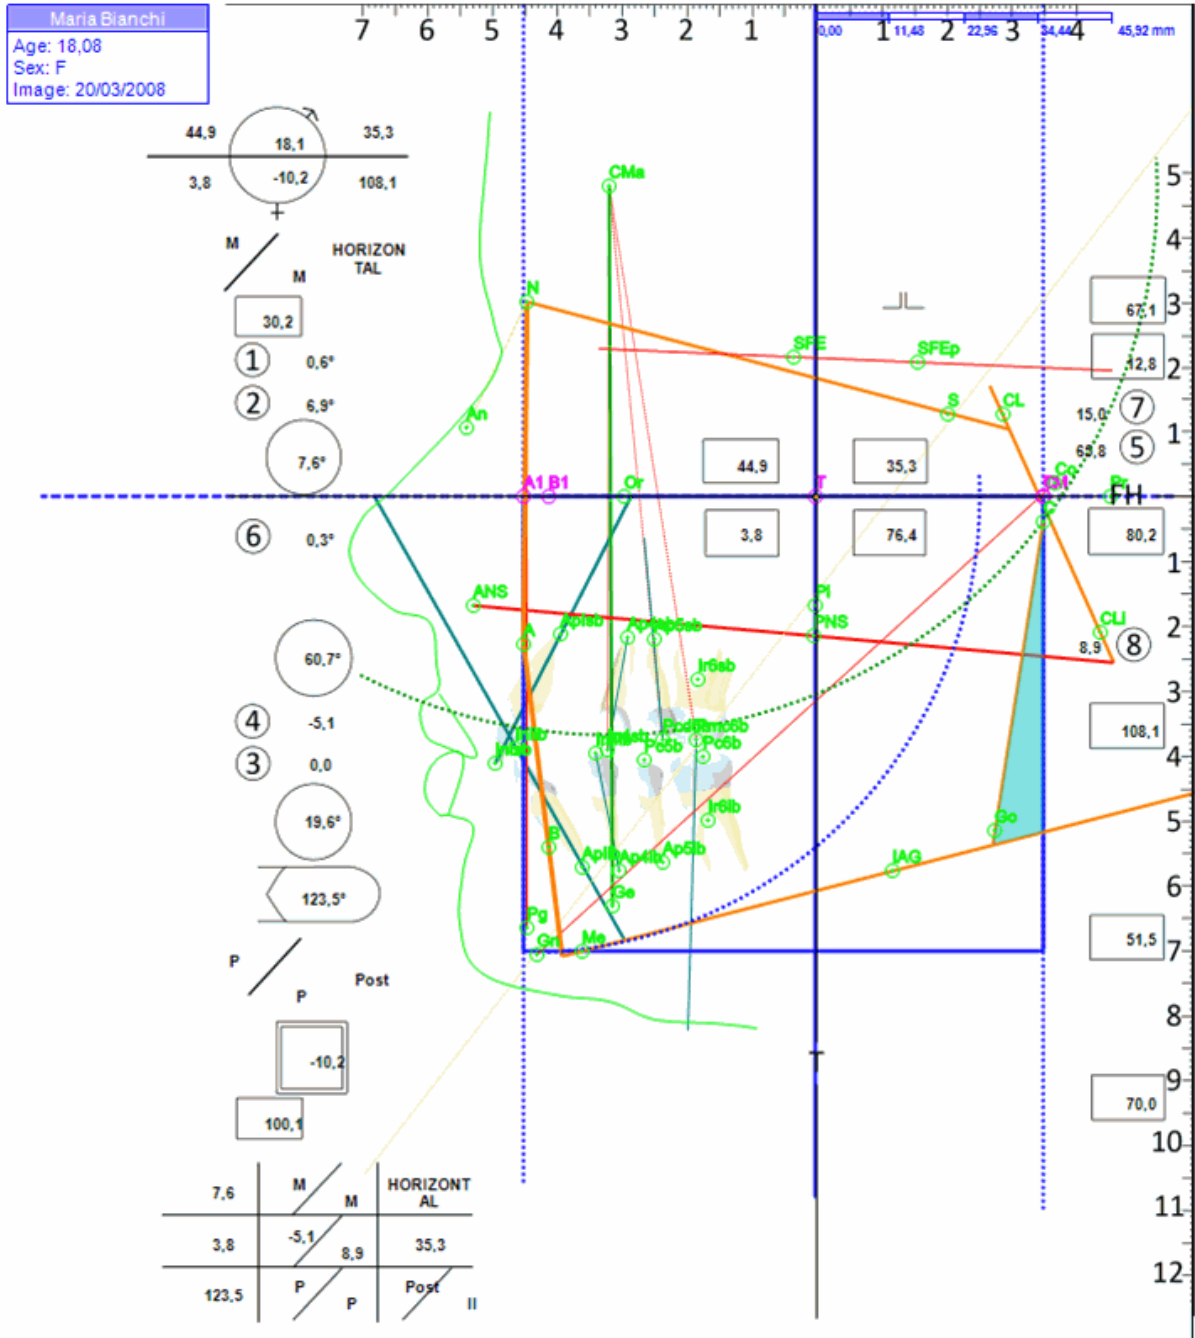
Maria Bianchi
Age: 18,08
Sex: F
Image: 20/03/2008

7 6 5 4 3 2 1 1 2 3 4
0,00 11,48 22,96 34,44 45,92 mm

44,9 18,1 35,3
3,8 -10,2 108,1
+

M
M
HORIZONTAL

30,2
① 0,6°
② 6,9°
7,6°
⑥ 0,3°
60,7°
④ -5,1
③ 0,0
19,6°
123,5°

P
P
Post

-10,2
100,1

| 7,6 | M / M | HORIZONTAL |
|---|---|---|
| 3,8 | -5,1 / 8,9 | 35,3 |
| 123,5 | P / P | Post / II |

CMa
N
SFE
SFEp
S
CL
An
44,9
35,3
A1 B1
Or
T
Ar
Co
Po
FH
3,8
76,4
ANS
A
Pl
PNS
CLi
Ir6sb
Ir6ib
Pc6b
Pc6b
Go
IAG
B
Ge
Pg
Gn
Me

5
4
3
2
1
67,1
12,8
15,0 ⑦
69,8 ⑤
80,2
1
2
8,9 ⑧
3
108,1
4
5
6
51,5
7
8
9
70,0
10
11
12